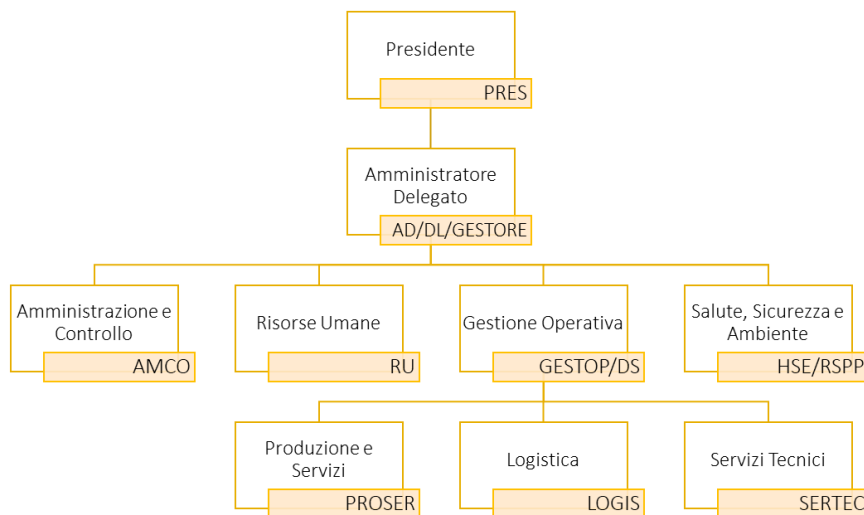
Presidente

PRES

Amministratore Delegato

AD/DL/GESTORE

Amministrazione e Controllo

AMCO

Risorse Umane

RU

Gestione Operativa

GESTOP/DS

Salute, Sicurezza e Ambiente

HSE/RSPP

Produzione e Servizi

PROSER

Logistica

LOGIS

Servizi Tecnici

SERTEC